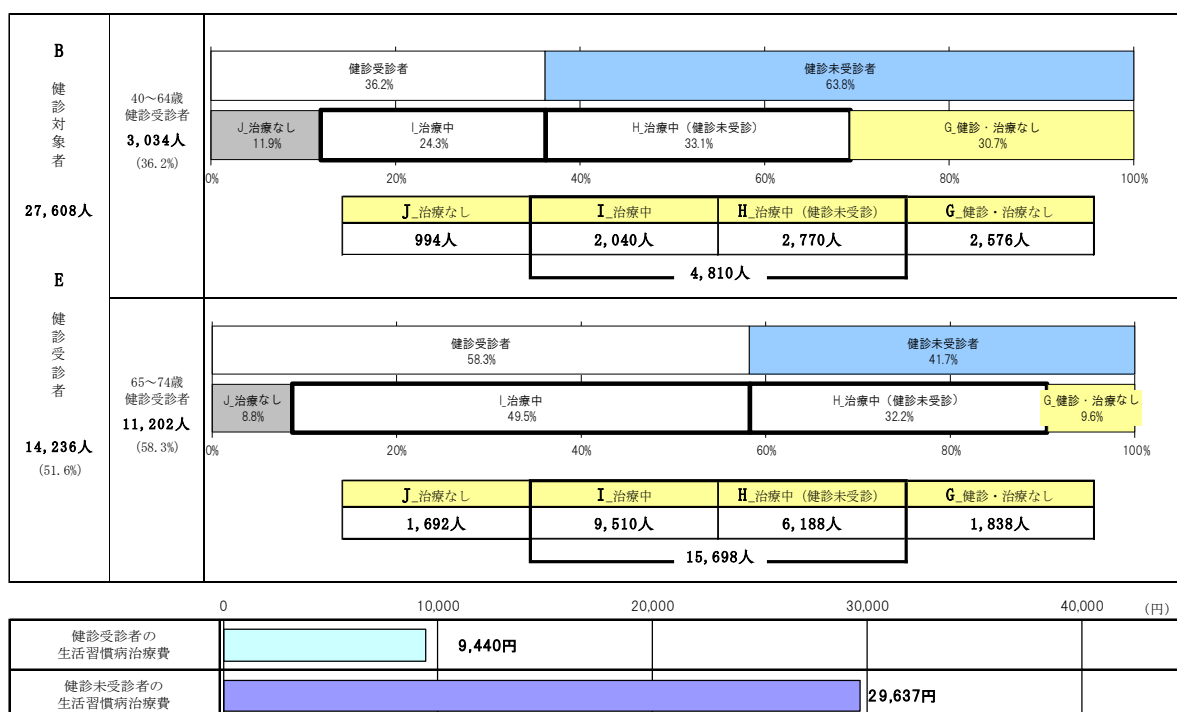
B

健診対象者

27,608人

E

健診受診者

14,236人
(51.6%)

40～64歳
健診受診者
3,034人
(36.2%)

健診受診者
36.2%

健診未受診者
63.8%

J_治療なし
11.9%

I_治療中
24.3%

H_治療中（健診未受診）
33.1%

G_健診・治療なし
30.7%

0% 20% 40% 60% 80% 100%

| J_治療なし | I_治療中 | H_治療中（健診未受診） | G_健診・治療なし |
|---|---|---|---|
| 994人 | 2,040人 | 2,770人 | 2,576人 |

4,810人

65～74歳
健診受診者
11,202人
(58.3%)

健診受診者
58.3%

健診未受診者
41.7%

J_治療なし
8.8%

I_治療中
49.5%

H_治療中（健診未受診）
32.2%

G_健診・治療なし
9.6%

0% 20% 40% 60% 80% 100%

| J_治療なし | I_治療中 | H_治療中（健診未受診） | G_健診・治療なし |
|---|---|---|---|
| 1,692人 | 9,510人 | 6,188人 | 1,838人 |

15,698人

0 10,000 20,000 30,000 40,000 (円)

健診受診者の
生活習慣病治療費
9,440円

健診未受診者の
生活習慣病治療費
29,637円